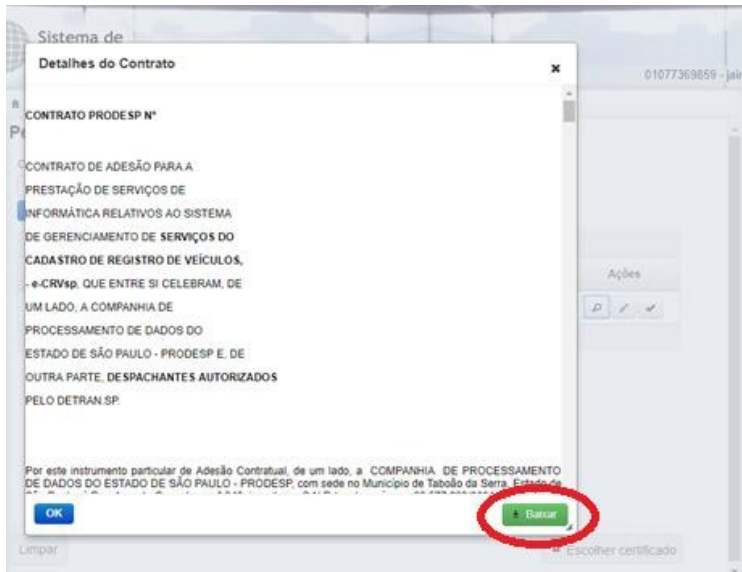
Sistema de

01077369859 - jai

Detalhes do Contrato

×

CONTRATO PRODESP Nº

CONTRATO DE ADESÃO PARA A PRESTAÇÃO DE SERVIÇOS DE INFORMÁTICA RELATIVOS AO SISTEMA DE GERENCIAMENTO DE SERVIÇOS DO CADASTRO DE REGISTRO DE VEÍCULOS, - e-CRVsp, QUE ENTRE SI CELEBRAM, DE UM LADO, A COMPANHIA DE PROCESSAMENTO DE DADOS DO ESTADO DE SÃO PAULO - PRODESP E, DE OUTRA PARTE, DESPACHANTES AUTORIZADOS PELO DETRAN.SP.

Por este instrumento particular de Adesão Contratual, de um lado, a COMPANHIA DE PROCESSAMENTO DE DADOS DO ESTADO DE SÃO PAULO - PRODESP, com sede no Município de Taboão da Serra, Estado de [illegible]

Ações

OK

Baixar

Limpar

Escolher certificado